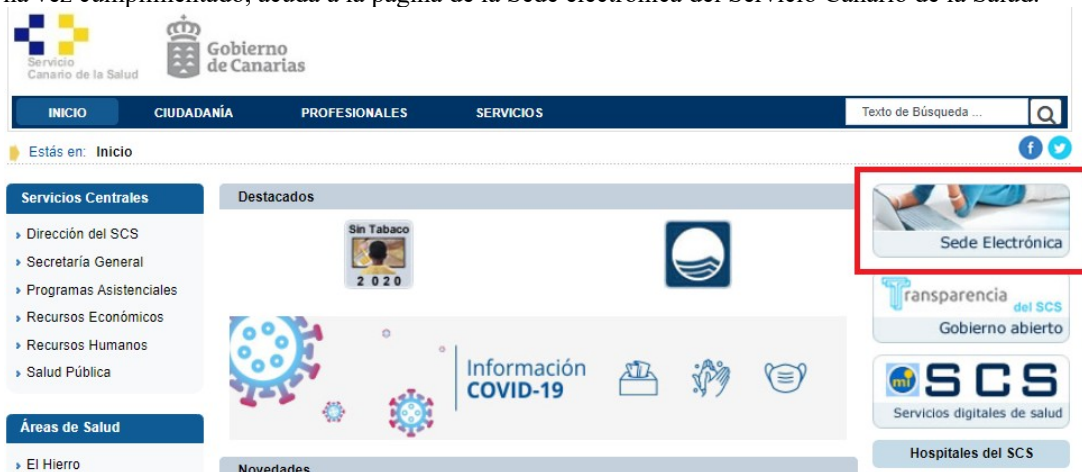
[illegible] vez cumplimentados, acuda a la página de la Sede electrónica del Servicio Canario de la Salud.

Servicio Canario de la Salud

Gobierno de Canarias

INICIO CIUDADANÍA PROFESIONALES SERVICIOS

Texto de Búsqueda ...

Estás en: Inicio

Servicios Centrales

Dirección del SCS
Secretaría General
Programas Asistenciales
Recursos Económicos
Recursos Humanos
Salud Pública

Áreas de Salud

El Hierro

Destacados

Sin Tabaco 2020

Información COVID-19

Novedades

Sede Electrónica

Transparencia del SCS
Gobierno abierto

mi SCS
Servicios digitales de salud

Hospitales del SCS